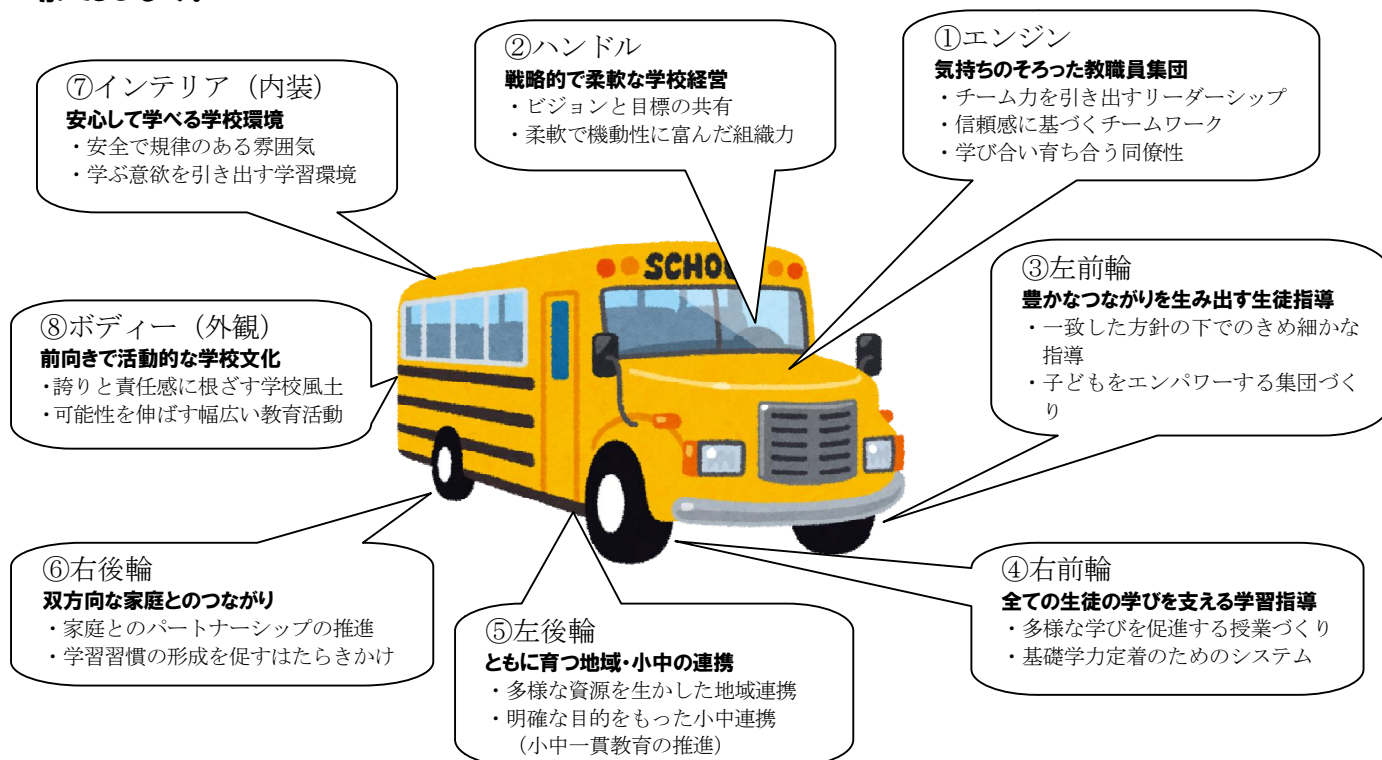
⑦インテリア（内装）
安心して学べる学校環境
・安全で規律のある雰囲気
・学ぶ意欲を引き出す学習環境

②ハンドル
戦略的で柔軟な学校経営
・ビジョンと目標の共有
・柔軟で機動性に富んだ組織力

①エンジン
気持ちのそろった教職員集団
・チーム力を引き出すリーダーシップ
・信頼感に基づくチームワーク
・学び合い育ち合う同僚性

SCHO

③左前輪
豊かなつながりを生み出す生徒指導
・一致した方針の下でのきめ細かな指導
・子どもをエンパワーする集団づくり

⑧ボディー（外観）
前向きで活動的な学校文化
・誇りと責任感に根ざす学校風土
・可能性を伸ばす幅広い教育活動

⑥右後輪
双方向な家庭とのつながり
・家庭とのパートナーシップの推進
・学習習慣の形成を促すはたらきかけ

⑤左後輪
ともに育つ地域・小中の連携
・多様な資源を生かした地域連携
・明確な目的をもった小中連携
（小中一貫教育の推進）

④右前輪
全ての生徒の学びを支える学習指導
・多様な学びを促進する授業づくり
・基礎学力定着のためのシステム